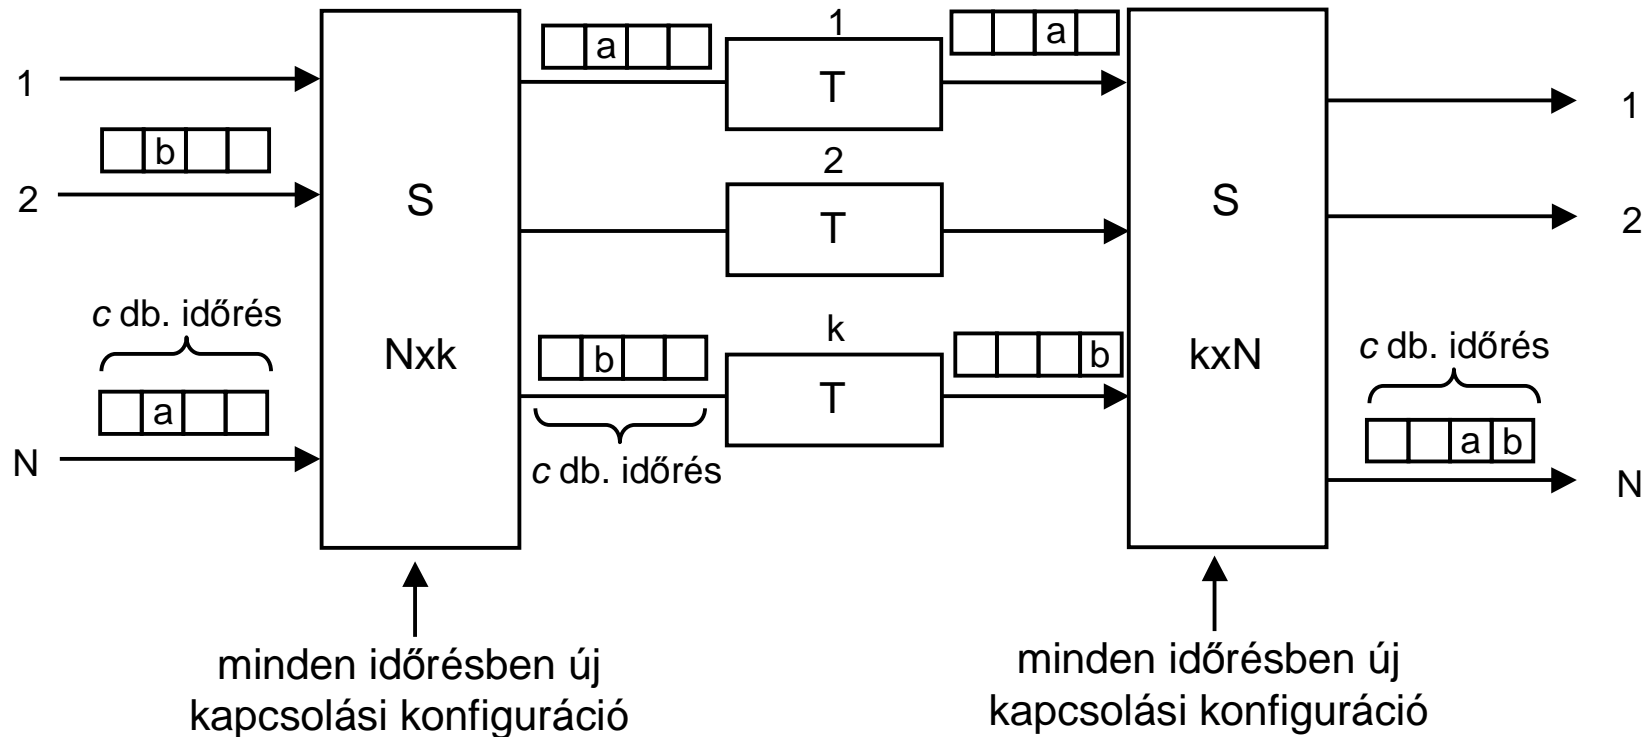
1

b

2

c db. időrés

a

N

S

Nxk

a

1

T

2

T

b

k

T

c db. időrés

a

b

S

kxN

c db. időrés

a b

1

2

N

minden időrésben új kapcsolási konfiguráció

minden időrésben új kapcsolási konfiguráció